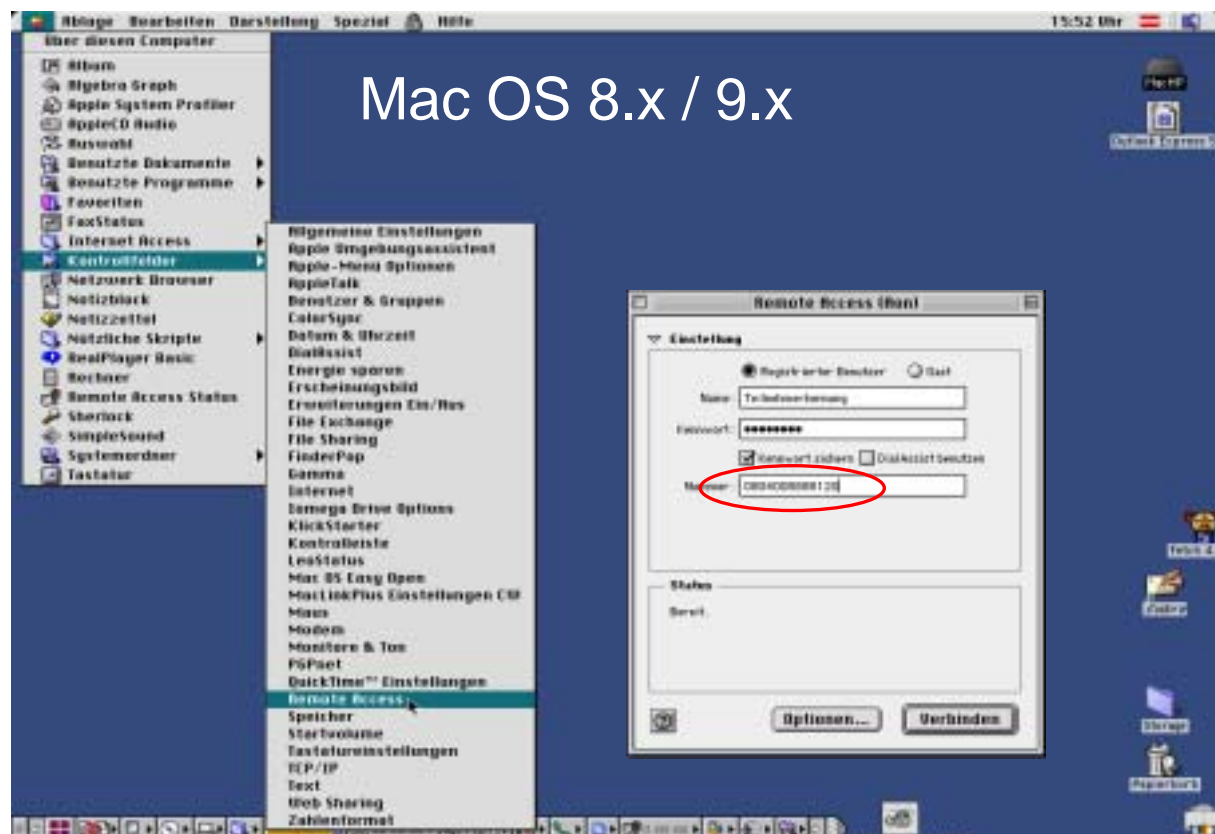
Ablage Bearbeiten Darstellung Spezial Hilfe 15:52 Uhr

Über diesen Computer
Album
Algebra Graph
Apple System Profiler
AppleCD Audio
Auswahl
Benutzte Dokumente
Benutzte Programme
Favoriten
FaxStatus
Internet Access
Kontrollfelder
Netzwerk Browser
Notizblock
Notizzettel
Nützliche Skripte
RealPlayer Basic
Rechner
Remote Access Status
Sherlock
SimpleSound
Systemordner
Tastatur

Allgemeine Einstellungen
Apple Umgebungsassistent
Apple-Menü Optionen
AppleTalk
Benutzer & Gruppen
ColorSync
Datum & Uhrzeit
DialAssist
Energie sparen
Erscheinungsbild
Erweiterungen Ein/Aus
File Exchange
File Sharing
FinderPop
Gamma
Internet
Iomega Drive Options
KlickStarter
Kontrollleiste
LeoStatus
Mac OS Easy Open
MacLinkPlus Einstellungen CW
Maus
Modem
Monitore & Ton
PGPnet
QuickTime™ Einstellungen
Remote Access
Speicher
Startvolume
Tastatureinstellungen
TCP/IP
Text
Web Sharing
Zahlenformat

Mac OS 8.x / 9.x

Mac HD
Outlook Express 5

Remote Access (Ran)
Einstellung
Registrierter Benutzer Gast
Name: Teilnehmerkennung
Kennwort: ••••••••
Kennwort sichern DialAssist benutzen
Nummer: 0804008088128
Status
Bereit.
Optionen... Verbinden

Storage
Papierkorb